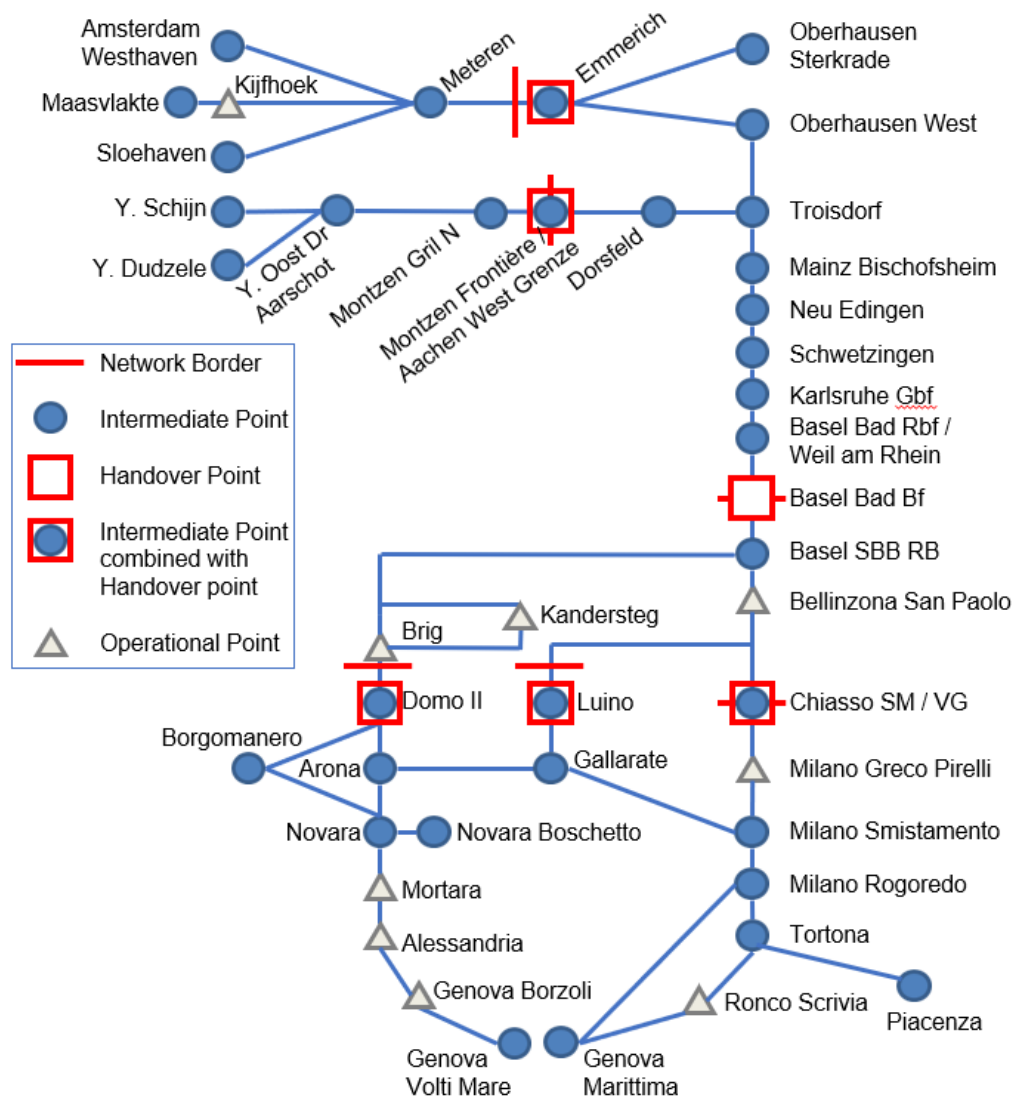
Amsterdam Westhaven

Maasvlakte

Kijfhoek

Sloehaven

Meteren

Emmerich

Oberhausen Sterkrade

Oberhausen West

Y. Schijn

Y. Dudzele

Y. Oost Dr Aarschot

Montzen Gril N

Montzen Frontière / Aachen West Grenze

Dorsfeld

Troisdorf

Mainz Bischofsheim

Neu Edingen

Schwetzingen

Karlsruhe Gbf

Basel Bad Rbf / Weil am Rhein

Basel Bad Bf

Basel SBB RB

Bellinzona San Paolo

Network Border

Intermediate Point

Handover Point

Intermediate Point combined with Handover point

Operational Point

Kandersteg

Brig

Domo II

Luino

Chiasso SM / VG

Borgomanero

Arona

Gallarate

Milano Greco Pirelli

Novara

Novara Boschetto

Milano Smistamento

Mortara

Milano Rogoredo

Alessandria

Tortona

Genova Borzoli

Ronco Scrivia

Piacenza

Genova Volti Mare

Genova Marittima